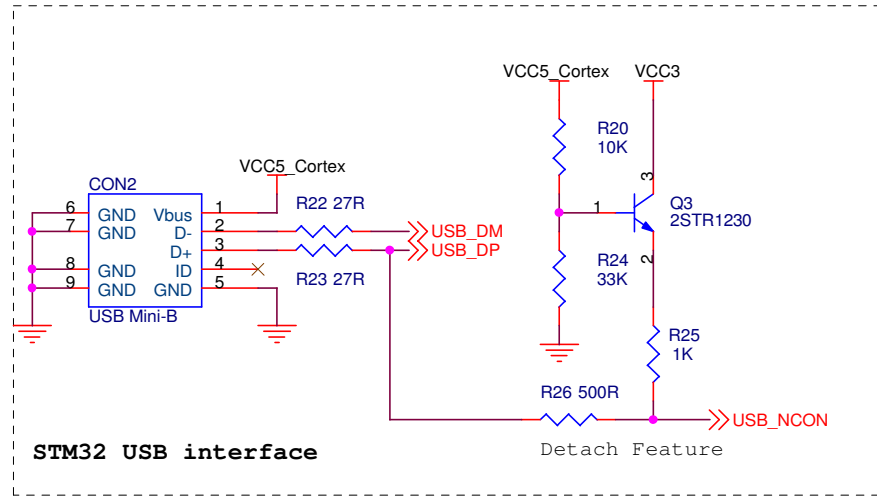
VCC5_Cortex
VCC3
R20
10K
VCC5_Cortex
CON2
3
Q3
2STR1230
6
GND
Vbus
1
R22 27R
1
7
GND
D-
2
USB_DM
D+
3
USB_DP
R24
33K
2
8
GND
ID
4
R23 27R
9
GND
GND
5
USB Mini-B
R25
1K
R26 500R
USB_NCON
STM32 USB interface
Detach Feature